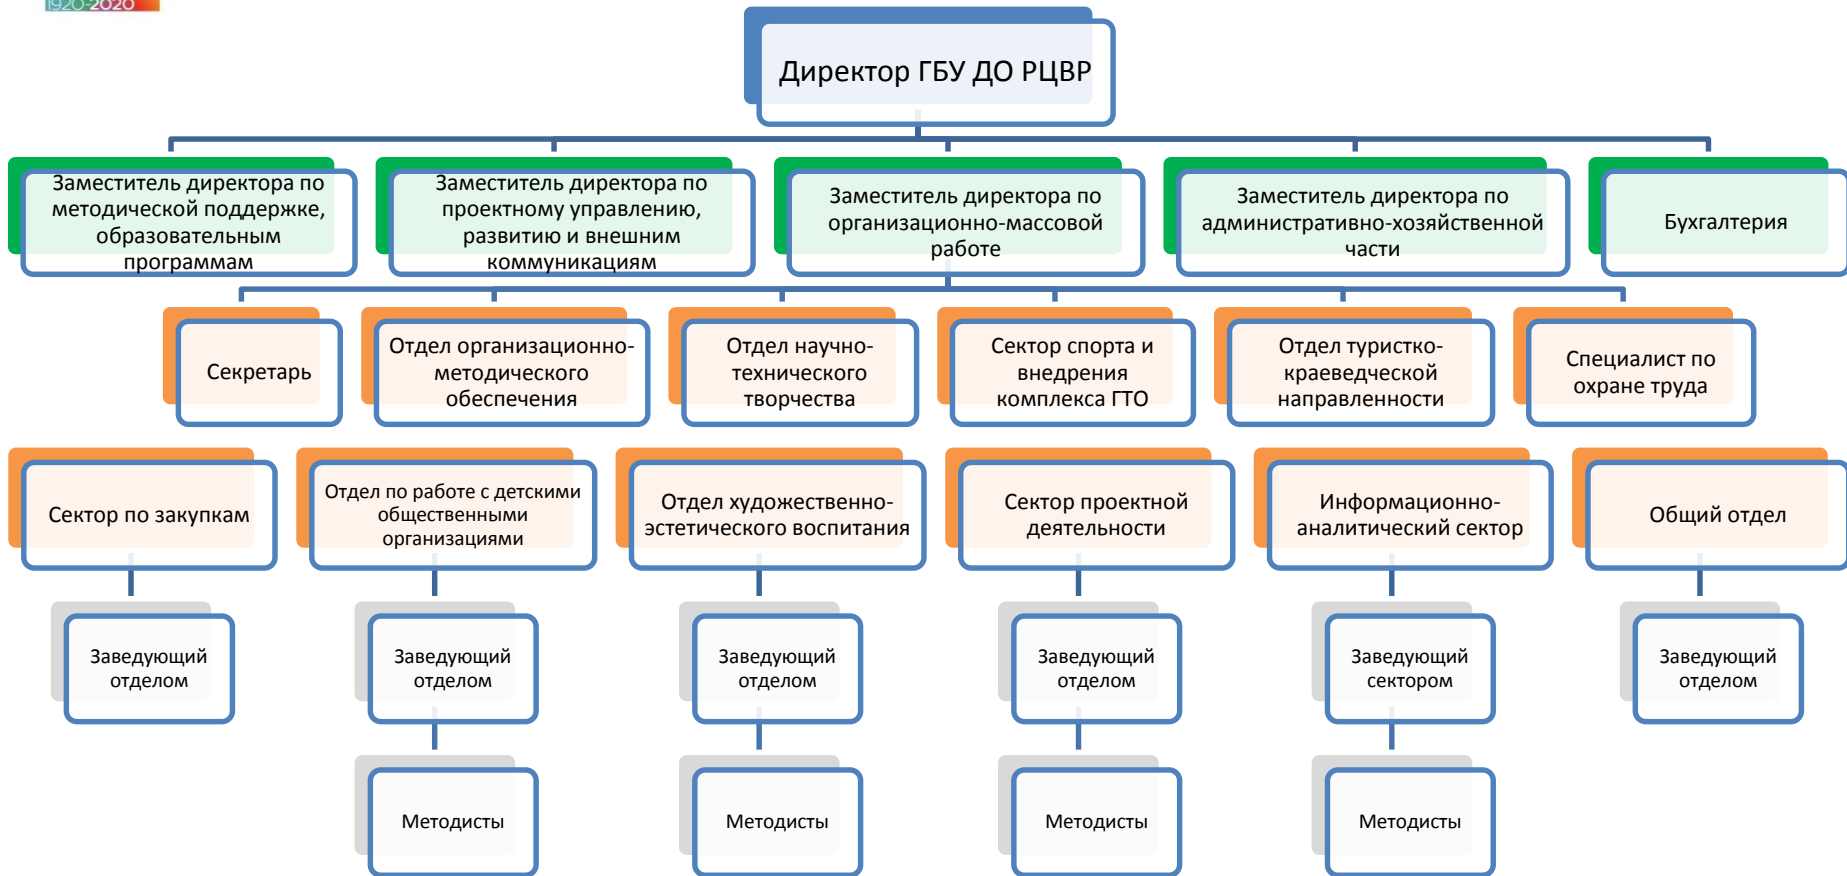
1920-2020

Директор ГБУ ДО РЦВР

Заместитель директора по методической поддержке, образовательным программам

Заместитель директора по проектному управлению, развитию и внешним коммуникациям

Заместитель директора по организационно-массовой работе

Заместитель директора по административно-хозяйственной части

Бухгалтерия

Секретарь

Отдел организационно-методического обеспечения

Отдел научно-технического творчества

Сектор спорта и внедрения комплекса ГТО

Отдел туристко-краеведческой направленности

Специалист по охране труда

Сектор по закупкам

Отдел по работе с детскими общественными организациями

Отдел художественно-эстетического воспитания

Сектор проектной деятельности

Информационно-аналитический сектор

Общий отдел

Заведующий отделом

Заведующий отделом

Заведующий отделом

Заведующий отделом

Заведующий сектором

Заведующий отделом

Методисты

Методисты

Методисты

Методисты